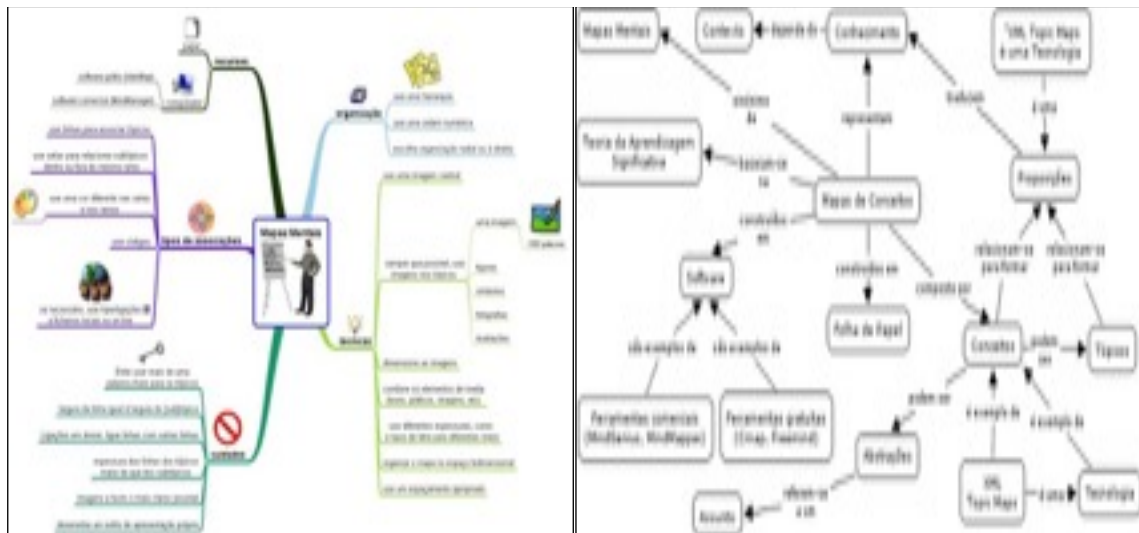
Mapas Mentais

Mapas Mentais

Contexto

depende do

Conhecimento

XML Topic Maps é uma Tecnologia

distintos de

representam

traduzem

é uma

Teoria da Aprendizagem Significativa

baseiam-se na

Mapas de Conceitos

Proposições

construídos em

relacionam-se para formar

relacionam-se para formar

Software

construídos em

compostos por

Folha de Papel

são exemplos de

são exemplos de

Conceitos

podem ser

Tópicos

Ferramentas comerciais (MindManager, MindMapper)

Ferramentas gratuitas (Cmap, Freemind)

podem ser

é exemplo de

é exemplo de

Abstrações

XML Topic Maps

é uma

Tecnologia

referem-se a um

Assunto